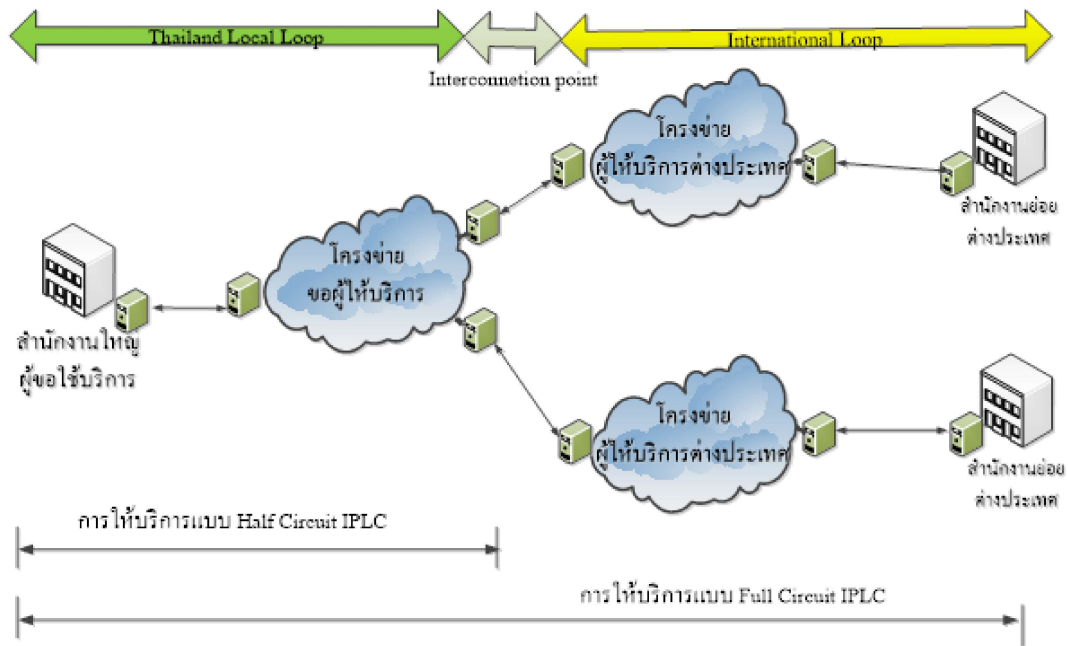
Thailand Local Loop

International Loop

Interconnetion point

โครงข่าย
ผู้ให้บริการต่างประเทศ

สำนักงานย่อย
ต่างประเทศ

โครงข่าย
ของผู้ให้บริการ

สำนักงานใหญ่
ผู้ขอใช้บริการ

โครงข่าย
ผู้ให้บริการต่างประเทศ

สำนักงานย่อย
ต่างประเทศ

การให้บริการแบบ Half Circuit IPLC

การให้บริการแบบ Full Circuit IPLC